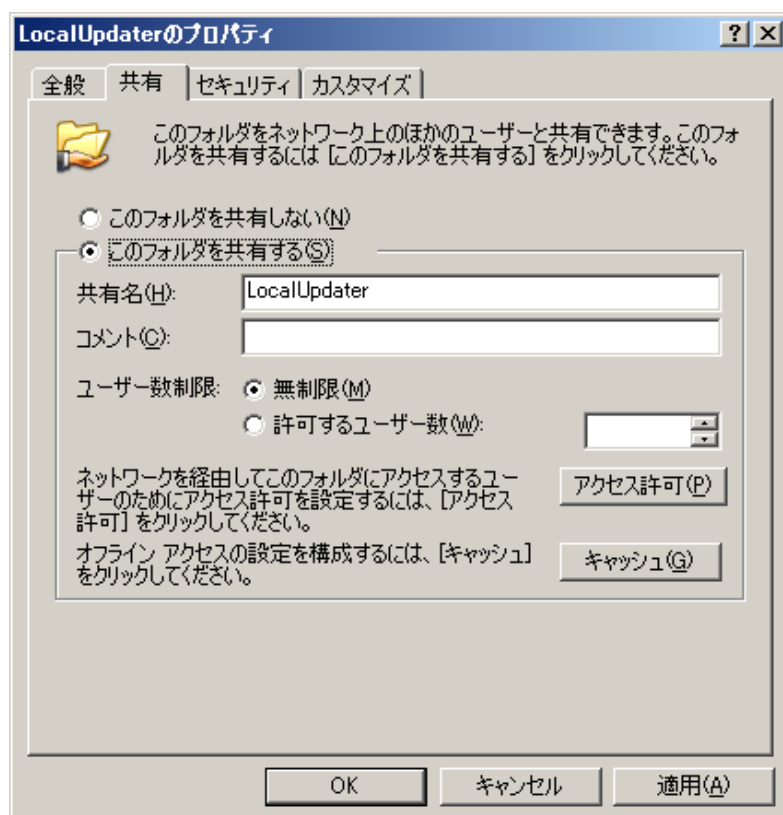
LocalUpdaterのプロパティ

? X

全般 共有 セキュリティ カスタマイズ

このフォルダをネットワーク上のほかのユーザーと共有できます。このフォルダを共有するには [このフォルダを共有する] をクリックしてください。

このフォルダを共有しない(N)

このフォルダを共有する(S)

共有名(H): LocalUpdater

コメント(C):

ユーザー数制限: 無制限(M)

許可するユーザー数(W):

ネットワークを経由してこのフォルダにアクセスするユーザーのためにアクセス許可を設定するには、[アクセス許可] をクリックしてください。

アクセス許可(P)

オフライン アクセスの設定を構成するには、[キャッシュ] をクリックしてください。

キャッシュ(G)

OK キャンセル 適用(A)